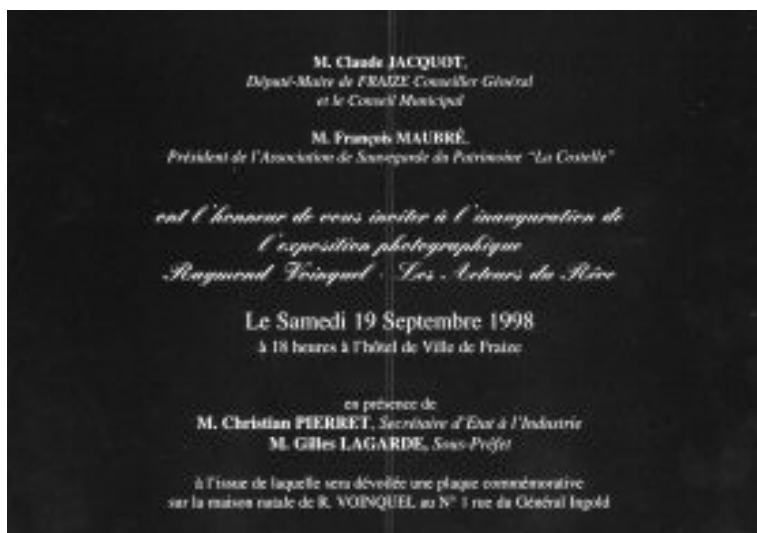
M. Claude JACQUOT,
Député-Maire de FRAIZE Conseiller Général
et le Conseil Municipal

M. François MAUBRÉ,
Président de l'Association de Sauvegarde du Patrimoine "La Costelle"

ont l'honneur de vous inviter à l'inauguration de
l'exposition photographique
Raymond Voinquel - Les Acteurs du Rêve

Le Samedi 19 Septembre 1998
à 18 heures à l'hôtel de Ville de Fraize

en présence de
M. Christian PIERRET, Secrétaire d'Etat à l'Industrie
M. Gilles LAGARDE, Sous-Préfet

à l'issue de laquelle sera dévoilée une plaque commémorative
sur la maison natale de R. VOINQUEL au N° 1 rue du Général Ingold